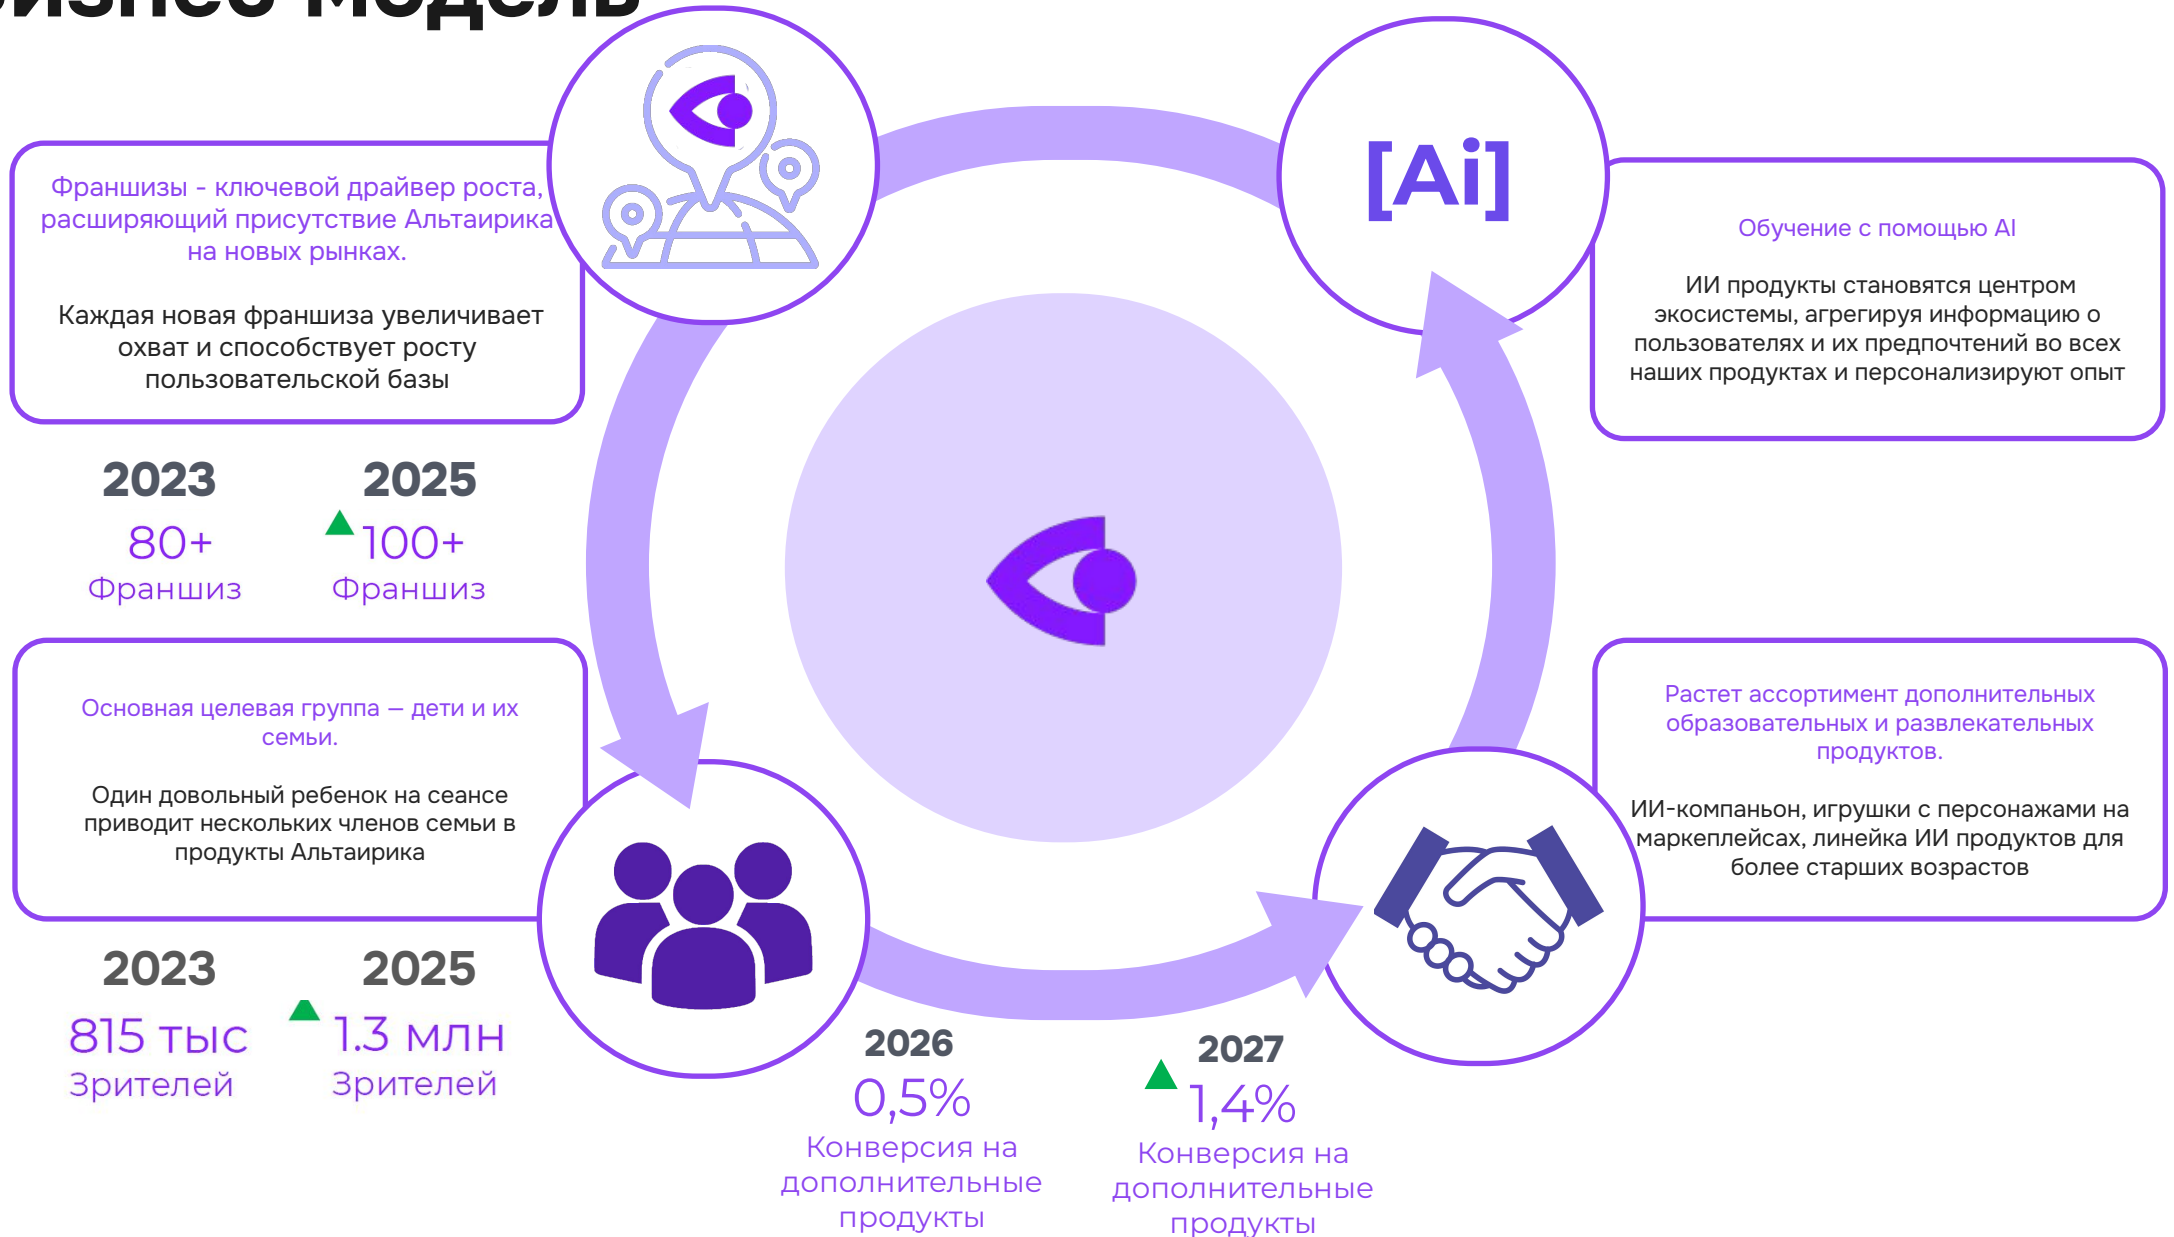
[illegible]

Франшизы - ключевой драйвер роста, расширяющий присутствие Альтаирика на новых рынках.

Каждая новая франшиза увеличивает охват и способствует росту пользовательской базы

2023
80+
Франшиз

2025
100+
Франшиз

[Ai]

Обучение с помощью AI

ИИ продукты становятся центром экосистемы, агрегируя информацию о пользователях и их предпочтений во всех наших продуктах и персонализируют опыт

Основная целевая группа – дети и их семьи.

Один довольный ребенок на сеансе приводит нескольких членов семьи в продукты Альтаирика

2023
815 тыс
Зрителей

2025
1.3 млн
Зрителей

Растет ассортимент дополнительных образовательных и развлекательных продуктов.

ИИ-компаньон, игрушки с персонажами на маркеплейсах, линейка ИИ продуктов для более старших возрастов

2026
0,5%
Конверсия на дополнительные продукты

2027
1,4%
Конверсия на дополнительные продукты